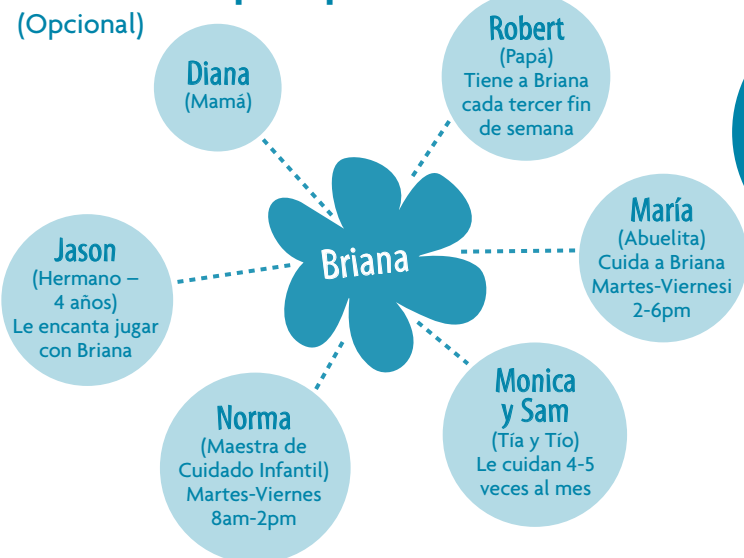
(Opcional)

Diana
(Mamá)

Robert
(Papá)
Tiene a Briana cada tercer fin de semana

Briana

Jason
(Hermano – 4 años)
Le encanta jugar con Briana

María
(Abuelita)
Cuida a Briana Martes-Viernesi 2-6pm

Norma
(Maestra de Cuidado Infantil)
Martes-Viernes 8am-2pm

Monica y Sam
(Tía y Tío)
Le cuidan 4-5 veces al mes